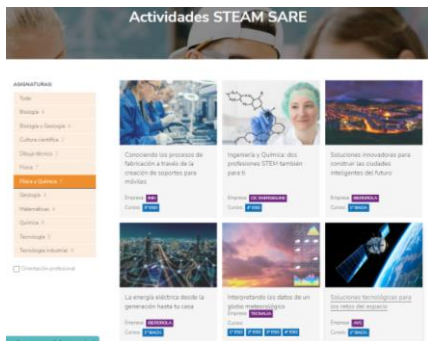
Actividades STEAM SARE

ASIGNATURAS
Todo
Biología
Biología y Geología
Cultura científica
Dibujo técnico
Física
Física y Química
Geología
Matemáticas
Química
Tecnología
Tecnología Industrial

Orientación profesional

Conociendo los procesos de fabricación a través de la creación de soportes para móviles
Empresa: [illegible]
Curso: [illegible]

Ingeniería y Química: dos profesiones STEM también para ti
Empresa: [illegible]
Curso: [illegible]

Soluciones innovadoras para construir las ciudades inteligentes del futuro
Empresa: IBERDROLA
Curso: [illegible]

La energía eléctrica desde la generación hasta tu casa
Empresa: IBERDROLA
Curso: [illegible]

Interpretando los datos de un globo meteorológico
Empresa: TECNALIA
Curso: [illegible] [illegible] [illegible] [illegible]

Soluciones tecnológicas para los retos del espacio
Empresa: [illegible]
Curso: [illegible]